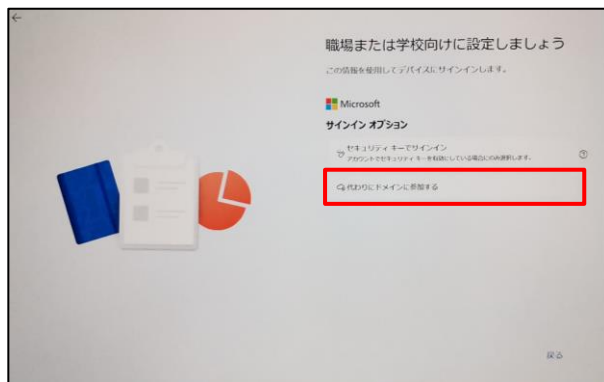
←

職場または学校向けに設定しましょう

この情報を使用してデバイスにサインインします。

Microsoft

サインイン オプション

セキュリティ キーでサインイン
アカウントでセキュリティ キーを有効にしている場合にのみ選択します。

?

代わりにドメインに参加する

戻る